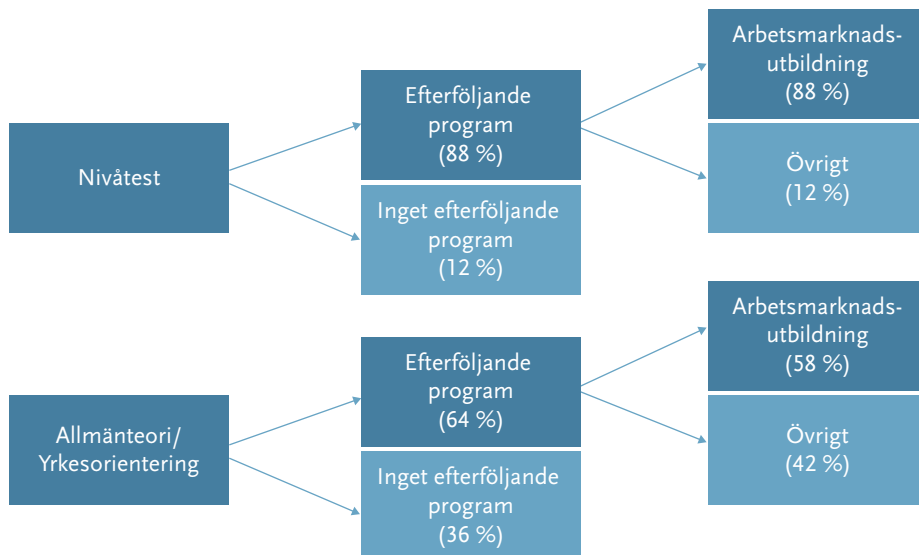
Nivåtest

Efterföljande program (88 %)

Inget efterföljande program (12 %)

Arbetsmarknadsutbildning (88 %)

Övrigt (12 %)

Allmänteori/ Yrkesorientering

Efterföljande program (64 %)

Inget efterföljande program (36 %)

Arbetsmarknadsutbildning (58 %)

Övrigt (42 %)